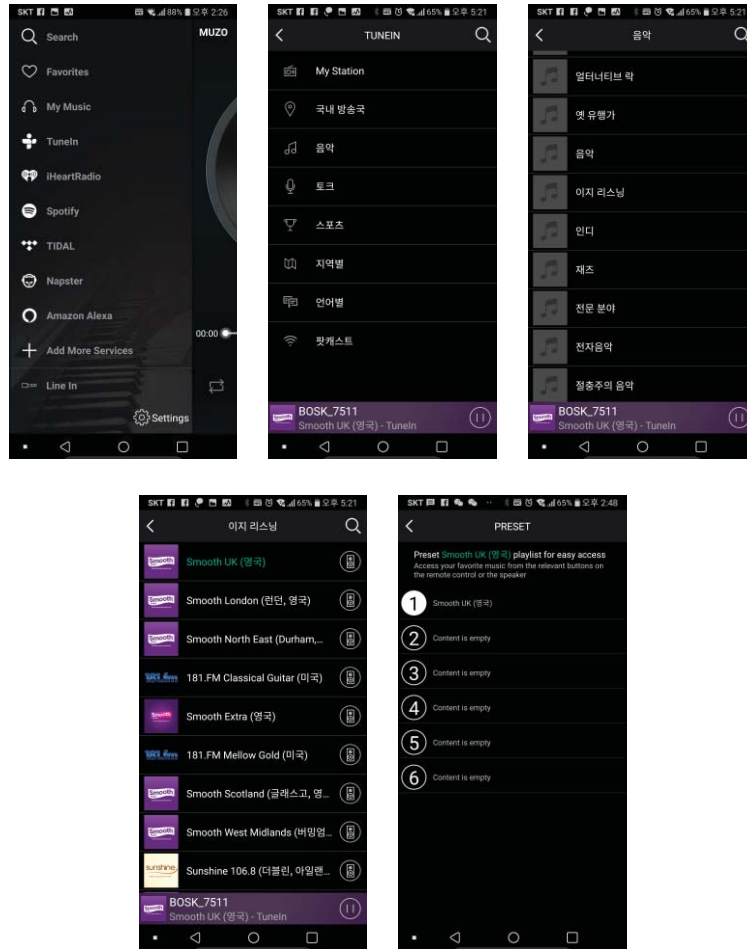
SKT 88% 오후 2:26

Search
Favorites
My Music
TuneIn
iHeartRadio
Spotify
TIDAL
Napster
Amazon Alexa
Add More Services
Line In
Settings

MUZO
00:00

SKT 65% 오후 5:21

TUNEIN

My Station
국내 방송국
음악
토크
스포츠
지역별
언어별
팟캐스트

BOSK_7511
Smooth UK (영국) - TuneIn

SKT 65% 오후 5:21

음악

얼터너티브 락
옛 유행가
음악
이지 리스닝
인디
재즈
전문 분야
전자음악
절충주의 음악

BOSK_7511
Smooth UK (영국) - TuneIn

SKT 65% 오후 5:21

이지 리스닝

Smooth UK (영국)
Smooth London (런던, 영국)
Smooth North East (Durham,...
181.FM Classical Guitar (미국)
Smooth Extra (영국)
181.FM Mellow Gold (미국)
Smooth Scotland (글래스고, 영...
Smooth West Midlands (버밍엄...
Sunshine 106.8 (더블린, 아일랜...

BOSK_7511
Smooth UK (영국) - TuneIn

SKT 65% 오후 2:48

PRESET

Preset Smooth UK (영국) playlist for easy access
Access your favorite music from the relevant buttons on the remote control or the speaker

1 Smooth UK (영국)
2 Content is empty
3 Content is empty
4 Content is empty
5 Content is empty
6 Content is empty